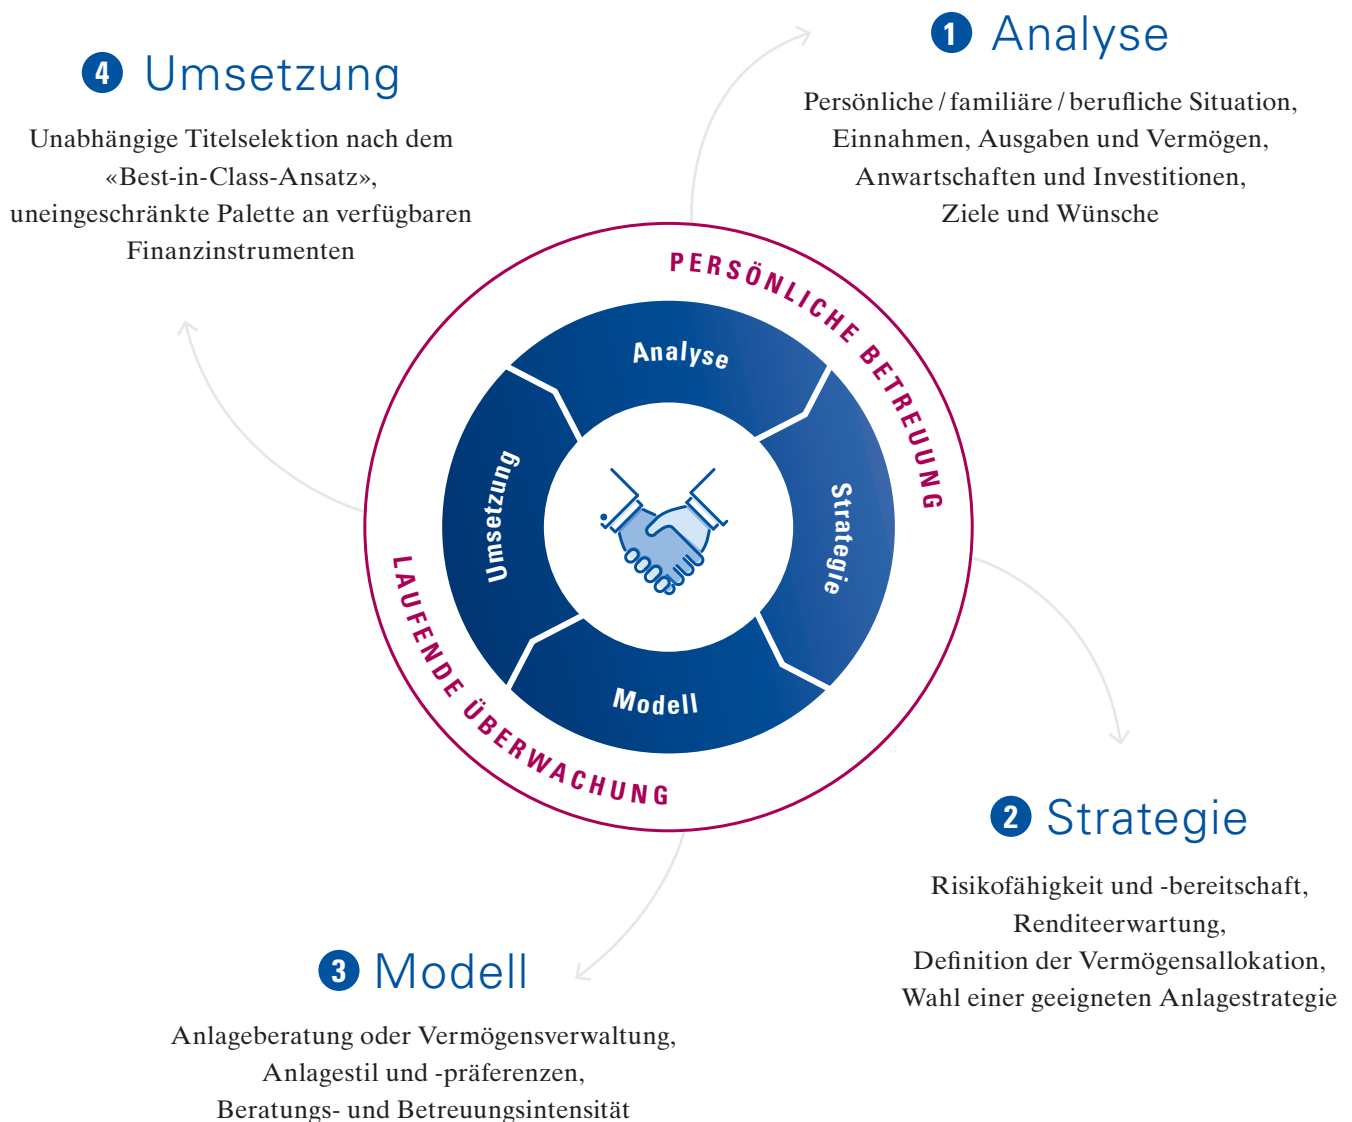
4 Umsetzung

Unabhängige Titelselektion nach dem «Best-in-Class-Ansatz», uneingeschränkte Palette an verfügbaren Finanzinstrumenten

1 Analyse

Persönliche / familiäre / berufliche Situation, Einnahmen, Ausgaben und Vermögen, Anwartschaften und Investitionen, Ziele und Wünsche

PERSÖNLICHE BETREUUNG

Analyse

Umsetzung

Strategie

Modell

LAUFENDE ÜBERWACHUNG

2 Strategie

Risikofähigkeit und -bereitschaft, Renditeerwartung, Definition der Vermögensallokation, Wahl einer geeigneten Anlagestrategie

3 Modell

Anlageberatung oder Vermögensverwaltung, Anlagestil und -präferenzen, Beratungs- und Betreuungsintensität